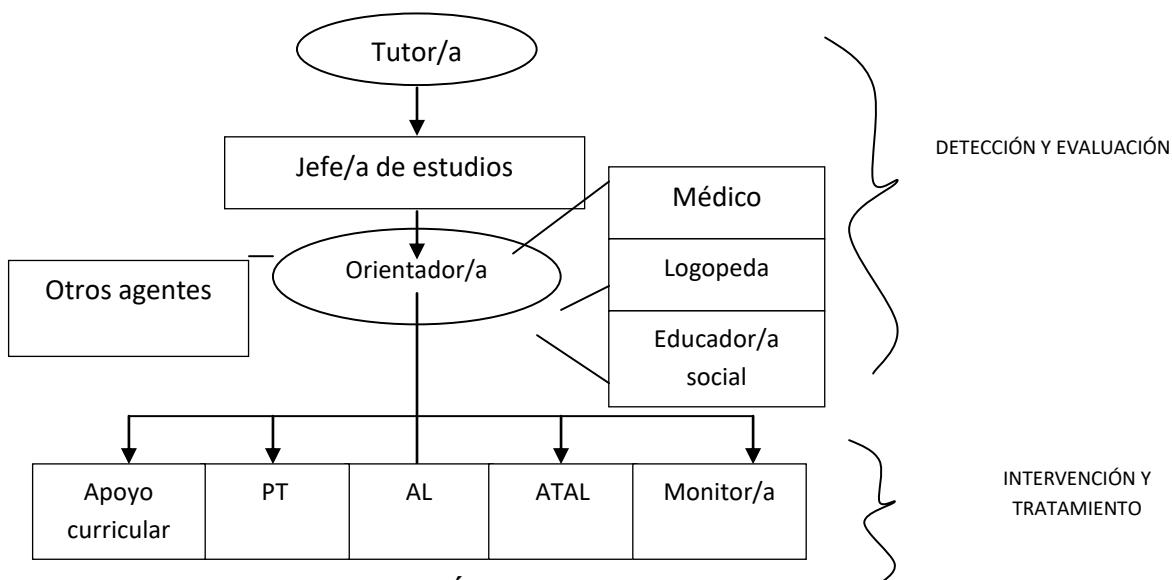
Tutor/a

Jefe/a de estudios

Médico

Orientador/a

Logopeda

Otros agentes

Educador/a social

DETECCIÓN Y EVALUACIÓN

| Apoyo curricular | PT | AL | ATAL | Monitor/a |
|---|---|---|---|---|

INTERVENCIÓN Y TRATAMIENTO